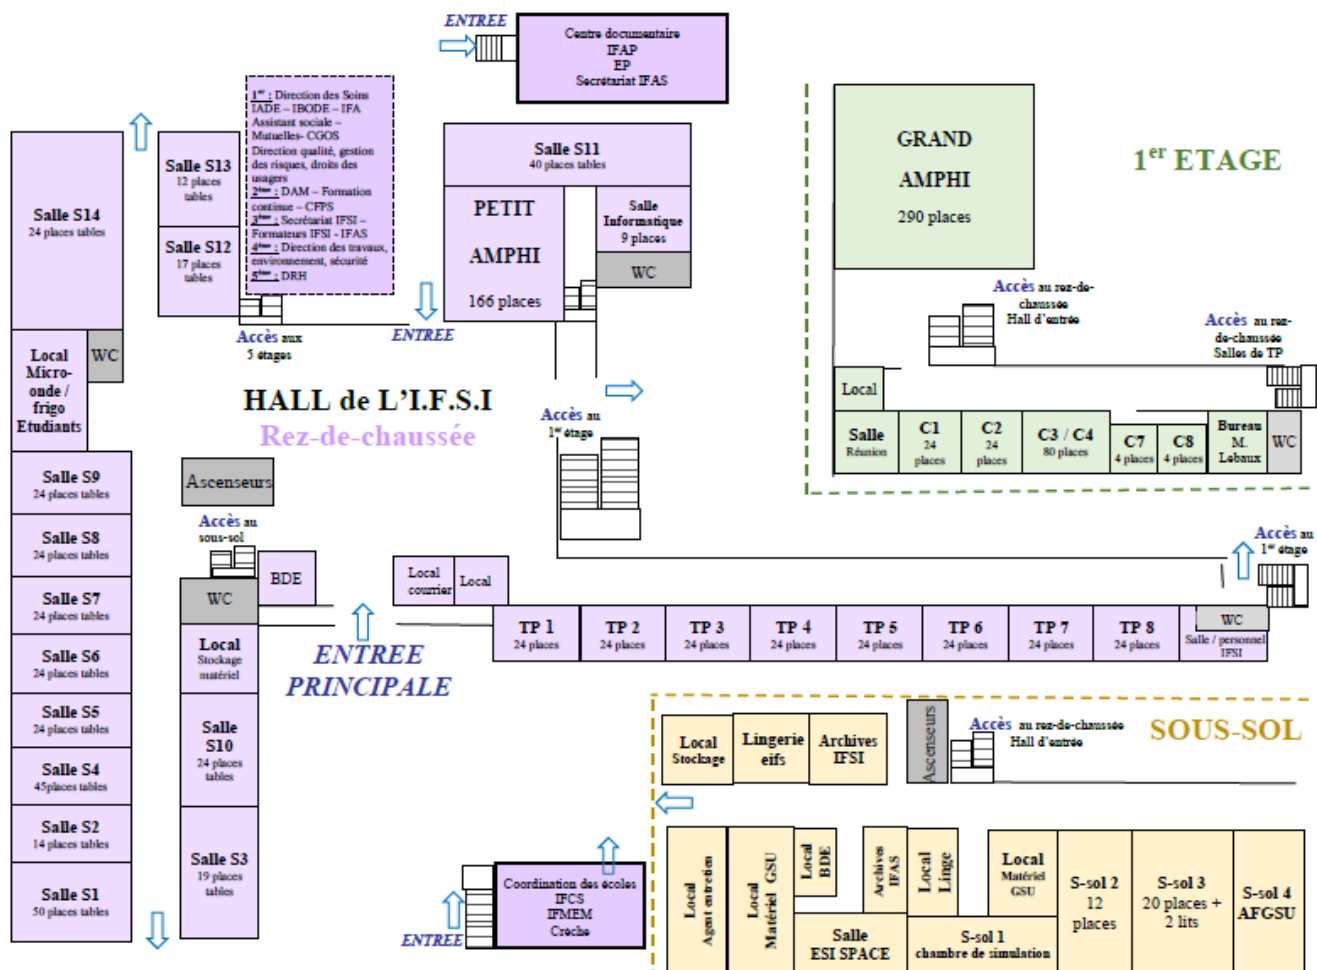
ENTREE

Centre documentaire
IFAP
EP
Secrétariat IFAS

$1^{er}$ : Direction des Soins
IADE – IBODE – IFA
Assistant sociale –
Mutuelles- CGOS
Direction qualité, gestion des risques, droits des usagers
$2^{ème}$ : DAM – Formation continue – CFPS
$3^{ème}$ : Secrétariat IFSI – Formateurs IFSI - IFAS
$4^{ème}$ : Direction des travaux, environnement, sécurité
$5^{ème}$ : DRH

Salle S14
24 places tables

Salle S13
12 places tables

Salle S12
17 places tables

Salle S11
40 places tables

PETIT
AMPHI
166 places

Salle Informatique
9 places

WC

Accès aux 5 étages

ENTREE

Local Micro-onde / frigo Etudiants

WC

HALL de L'I.F.S.I
Rez-de-chaussée

Accès au $1^{er}$ étage

GRAND
AMPHI
290 places

$1^{er}$ ETAGE

Accès au rez-de-chaussée Hall d'entrée

Accès au rez-de-chaussée Salles de TP

Local

Salle
Réunion

C1
24
places

C2
24
places

C3 / C4
80 places

C7
4 places

C8
4 places

Bureau
M.
Lebaux

WC

Salle S9
24 places tables

Salle S8
24 places tables

Salle S7
24 places tables

Salle S6
24 places tables

Salle S5
24 places tables

Salle S4
45places tables

Salle S2
14 places tables

Salle S1
50 places tables

Ascenseurs

Accès au sous-sol

BDE

WC

Local
Stockage
matériel

Salle
S10
24 places
tables

Salle S3
19 places
tables

ENTREE
PRINCIPALE

Local courrier

Local

Accès au $1^{er}$ étage

TP 1
24 places

TP 2
24 places

TP 3
24 places

TP 4
24 places

TP 5
24 places

TP 6
24 places

TP 7
24 places

TP 8
24 places

WC
Salle / personnel IFSI

Local
Stockage

Lingerie
eifs

Archives
IFSI

Ascenseurs

Accès au rez-de-chaussée Hall d'entrée

SOUS-SOL

Coordination des écoles
IFCS
IFMEM
Crèche

ENTREE

Local
Agent entretien

Local
Matériel GSU

Local
BDE

Archives
IFAS

Local
Linge

Salle
ESI SPACE

Local
Matériel
GSU

S-sol 1
chambre de simulation

S-sol 2
12
places

S-sol 3
20 places +
2 lits

S-sol 4
AFGSU